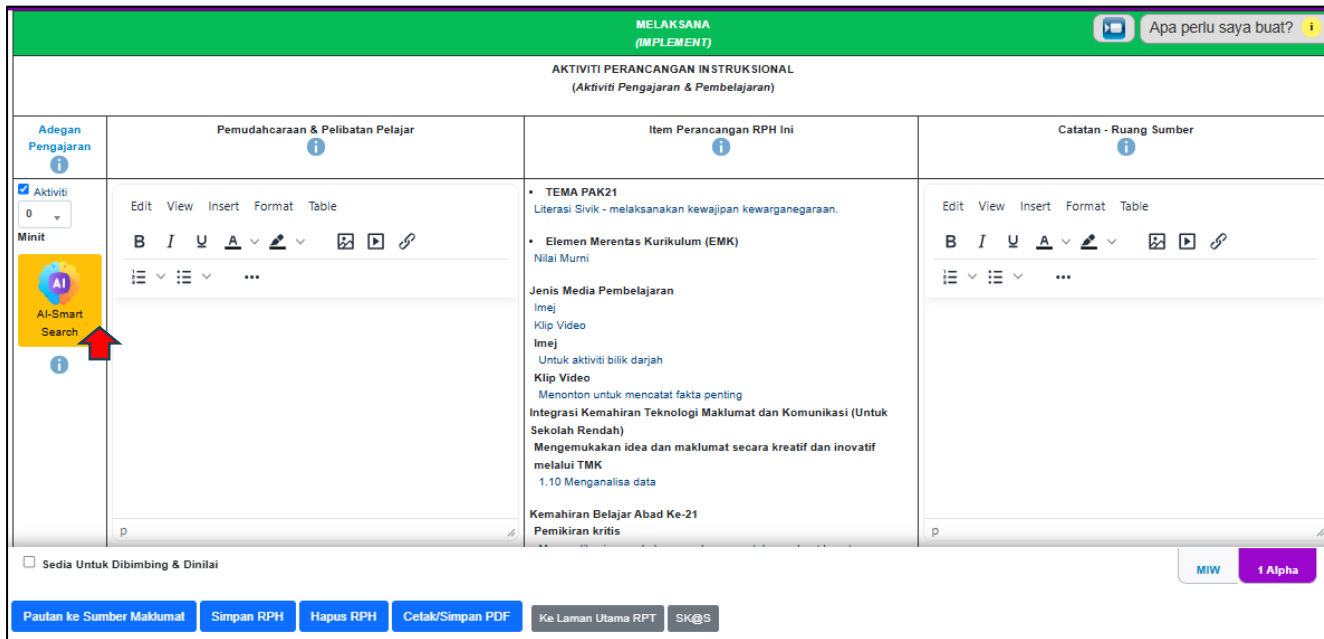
MELAKSANA
(IMPLEMENT)

Apa perlu saya buat?

AKTIVITI PERANCANGAN INSTRUKSIONAL
(Aktiviti Pengajaran & Pembelajaran)

| Adegan Pengajaran | Pemudahcaraan & Pelibatan Pelajar | Item Perancangan RPH Ini | Catatan - Ruang Sumber |
|---|---|---|---|
| Aktiviti 0 Minit AI AI-Smart Search | Edit View Insert Format Table B I U A p | • TEMA PAK21 Literasi Sivik - melaksanakan kewajipan kewarganegaraan. • Elemen Merentas Kurikulum (EMK) Nilai Murni Jenis Media Pembelajaran Imej Klip Video Imej Untuk aktiviti bilik darjah Klip Video Menonton untuk mencatat fakta penting Integrasi Kemahiran Teknologi Maklumat dan Komunikasi (Untuk Sekolah Rendah) Mengemukakan idea dan maklumat secara kreatif dan inovatif melalui TMK 1.10 Menganalisa data Kemahiran Belajar Abad Ke-21 Pemikiran kritis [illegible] | Edit View Insert Format Table B I U A p |

Sedia Untuk Dibimbing & Dinilai

MIW 1 Alpha

Pautan ke Sumber Maklumat Simpan RPH Hapus RPH Cetak/Simpan PDF Ke Laman Utama RPT SK@S